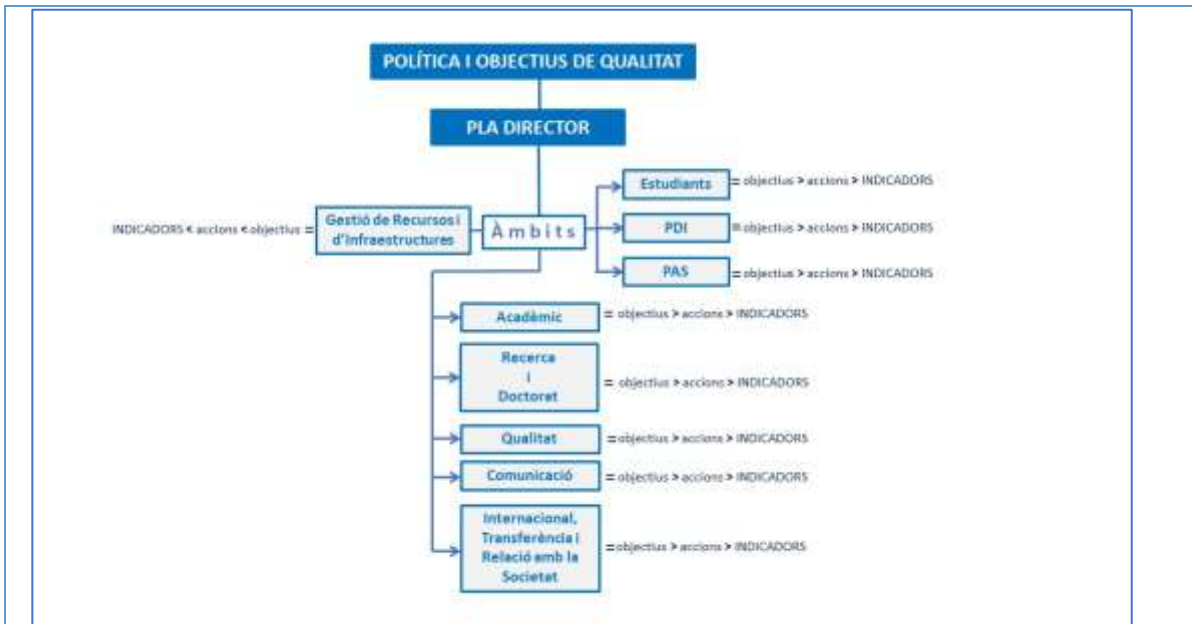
POLÍTICA I OBJECTIUS DE QUALITAT

PLA DIRECTOR

Estudiants = objectius > accions > INDICADORS

INDICADORS < accions < objectius = Gestió de Recursos i d'Infraestructures

Àmbits

PDI = objectius > accions > INDICADORS

PAS = objectius > accions > INDICADORS

Acadèmic = objectius > accions > INDICADORS

Recerca i Doctorat = objectius > accions > INDICADORS

Qualitat = objectius > accions > INDICADORS

Comunicació = objectius > accions > INDICADORS

Internacional, Transferència i Relació amb la Societat = objectius > accions > INDICADORS